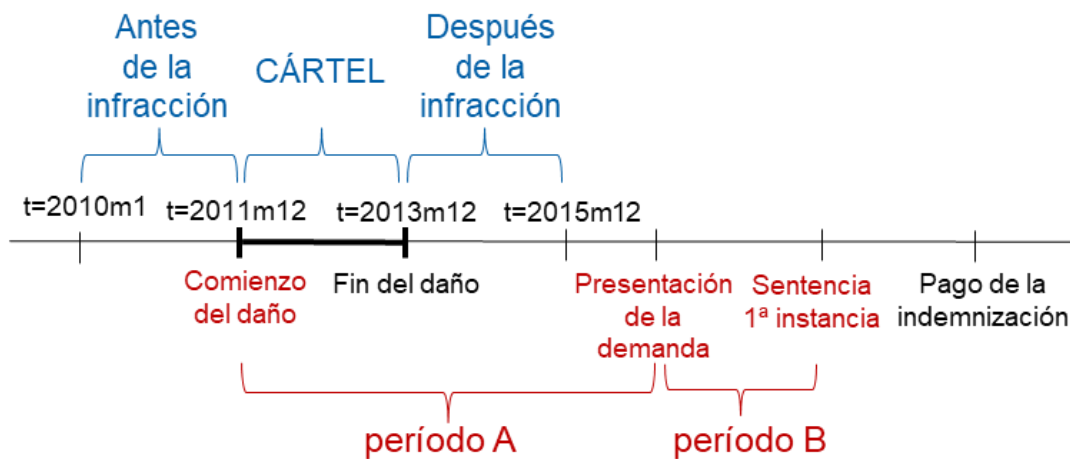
Antes de la infracción

CÁRTEL

Después de la infracción

t=2010m1

t=2011m12

t=2013m12

t=2015m12

Comienzo del daño

Fin del daño

Presentación de la demanda

Sentencia 1ª instancia

Pago de la indemnización

período A

período B